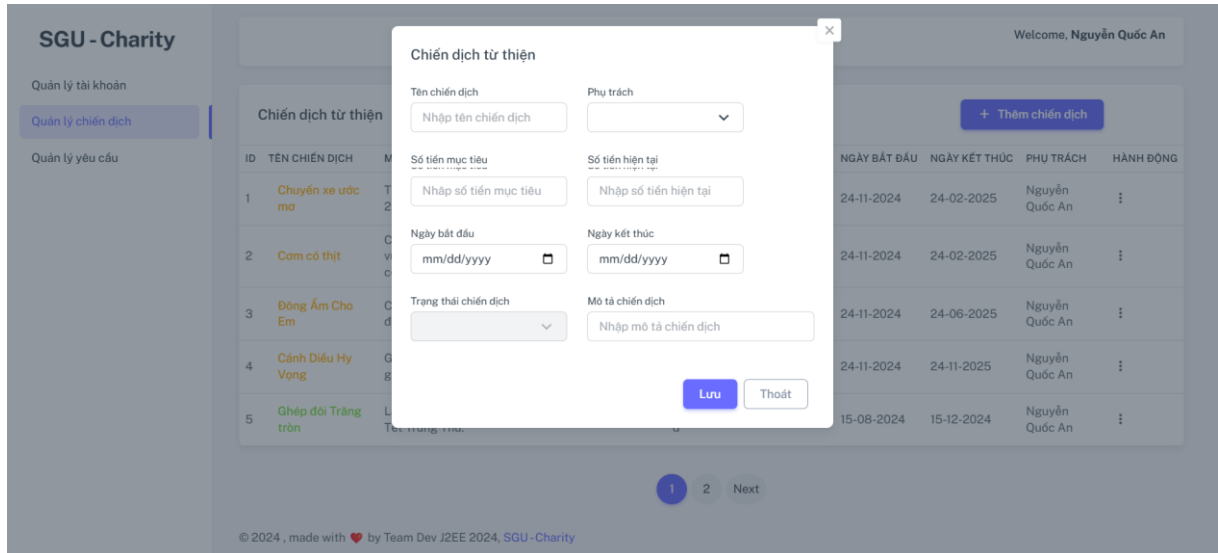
SGU - Charity

Quản lý tài khoản
Quản lý chiến dịch
Quản lý yêu cầu

Welcome, Nguyễn Quốc An

Chiến dịch từ thiện

+ Thêm chiến dịch

| ID | TÊN CHIẾN DỊCH | M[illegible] | NGÀY BẮT ĐẦU | NGÀY KẾT THÚC | PHỤ TRÁCH | HÀNH ĐỘNG |
|---|---|---|---|---|---|---|
| 1 | Chuyến xe ước mơ | T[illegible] 2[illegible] | 24-11-2024 | 24-02-2025 | Nguyễn Quốc An | ⋮ |
| 2 | Cơm có thịt | C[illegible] v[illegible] c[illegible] | 24-11-2024 | 24-02-2025 | Nguyễn Quốc An | ⋮ |
| 3 | Đông Ấm Cho Em | C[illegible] đ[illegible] | 24-11-2024 | 24-06-2025 | Nguyễn Quốc An | ⋮ |
| 4 | Cánh Diều Hy Vọng | G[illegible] g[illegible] | 24-11-2024 | 24-11-2025 | Nguyễn Quốc An | ⋮ |
| 5 | Ghép đôi Trăng tròn | L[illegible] Tết Trung Thu. | 15-08-2024 | 15-12-2024 | Nguyễn Quốc An | ⋮ |

1 2 Next

© 2024 , made with ♥ by Team Dev J2EE 2024, SGU - Charity

×
Chiến dịch từ thiện

Tên chiến dịch
Nhập tên chiến dịch

Phụ trách

Số tiền mục tiêu
Nhập số tiền mục tiêu

Số tiền hiện tại
Nhập số tiền hiện tại

Ngày bắt đầu
mm/dd/yyyy

Ngày kết thúc
mm/dd/yyyy

Trạng thái chiến dịch

Mô tả chiến dịch
Nhập mô tả chiến dịch

Lưu
Thoát